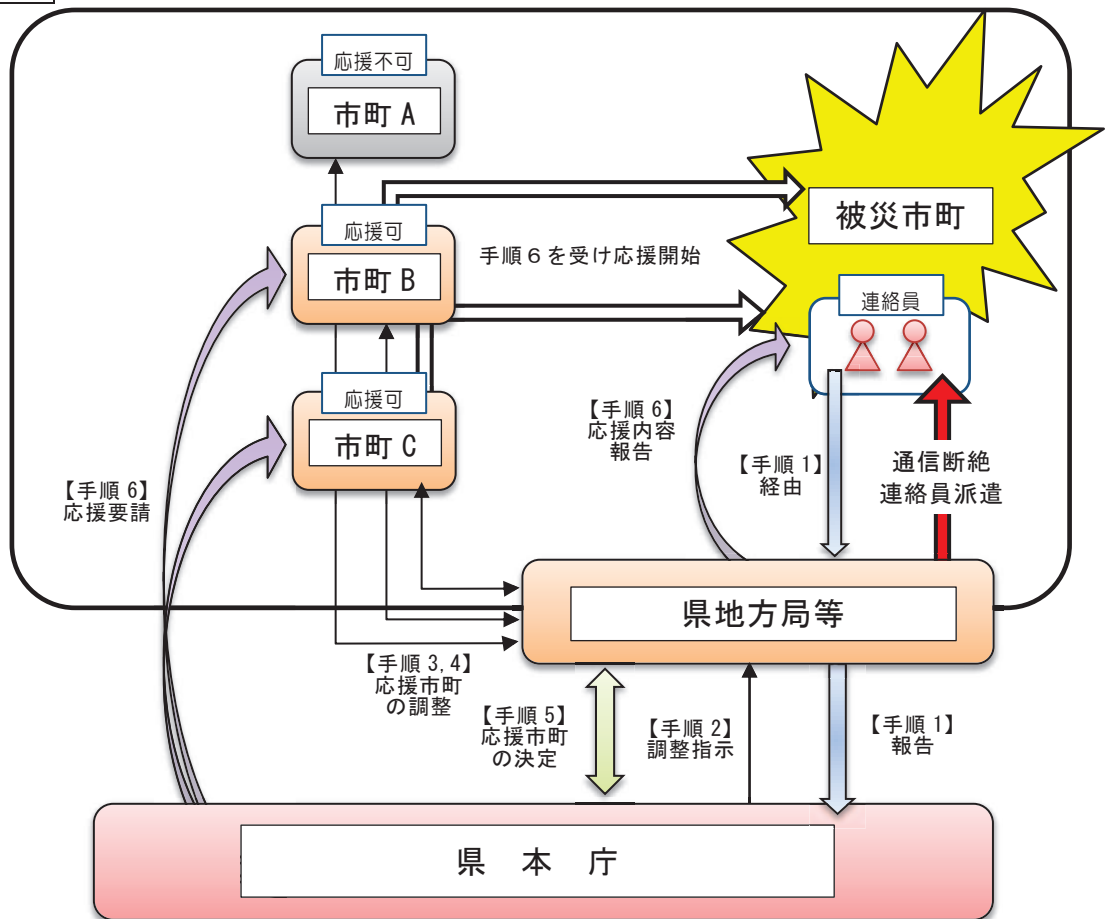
応援不可
市町 A

応援可
市町 B

応援可
市町 C

手順６を受け応援開始

被災市町

連絡員

【手順 6】
応援内容
報告

【手順 1】
経由

通信断絶
連絡員派遣

【手順 6】
応援要請

県地方局等

【手順 3,4】
応援市町
の調整

【手順 5】
応援市町
の決定

【手順 2】
調整指示

【手順 1】
報告

県　本　庁